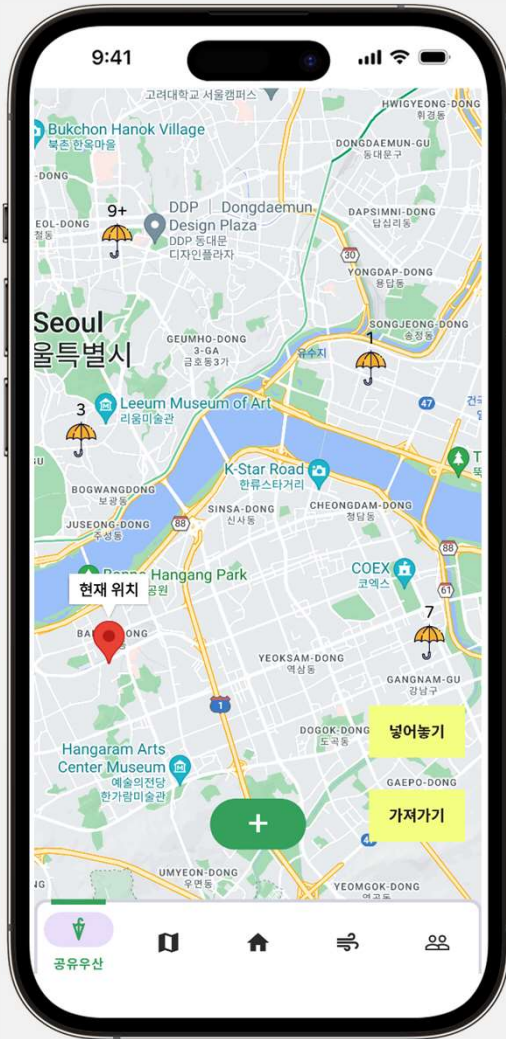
9:41

고려대학교 서울캠퍼스

HWIGYEONG-DONG
휘경동

Bukchon Hanok Village
북촌 한옥마을

DONGDAEMUN-GU
동대문구

9+

EOL-DONG
청동

DDP | Dongdaemun Design Plaza
DDP 동대문 디자인플라자

DAPSIMNI-DONG
답십리동

30

YONGDAP-DONG
용답동

Seoul
울특별시

SONGJEONG-DONG
송정동

GEUMHO-DONG 3-GA
금호동3가

유수지

1

3

Leeum Museum of Art
리움미술관

47

건국

K-Star Road
한류스타거리

T

BOGWANG-DONG
보광동

SINSA-DONG
신사동

CHEONGDAM-DONG
청담동

JUSEONG-DONG
주성동

88

88

Hangang Park

COEX
코엑스

현재 위치

7

61

BA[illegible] DONG

YEOKSAM-DONG
역삼동

GANGNAM-GU
강남구

1

DOGOK-DONG
도곡동

넣어놓기

Hangaram Arts Center Museum
예술의전당 한가람미술관

GAEPO-DONG

가져가기

+

UMYEON-DONG
우면동

YEOMGOK-DONG

공유우산